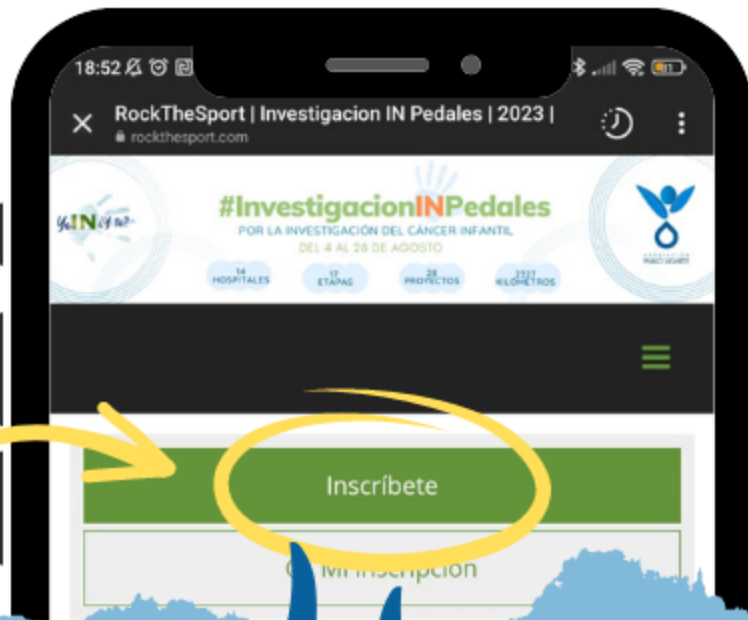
18:52

RockTheSport | Investigacion IN Pedales | 2023 |
rockthesport.com

YoINvierto

#InvestigacionINPedales
POR LA INVESTIGACIÓN DEL CÁNCER INFANTIL
DEL 4 AL 28 DE AGOSTO

14 HOSPITALES
17 ETAPAS
28 PROYECTOS
2527 KILÓMETROS

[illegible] PABLO UGARTE

Inscríbete

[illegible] Mi inscripción